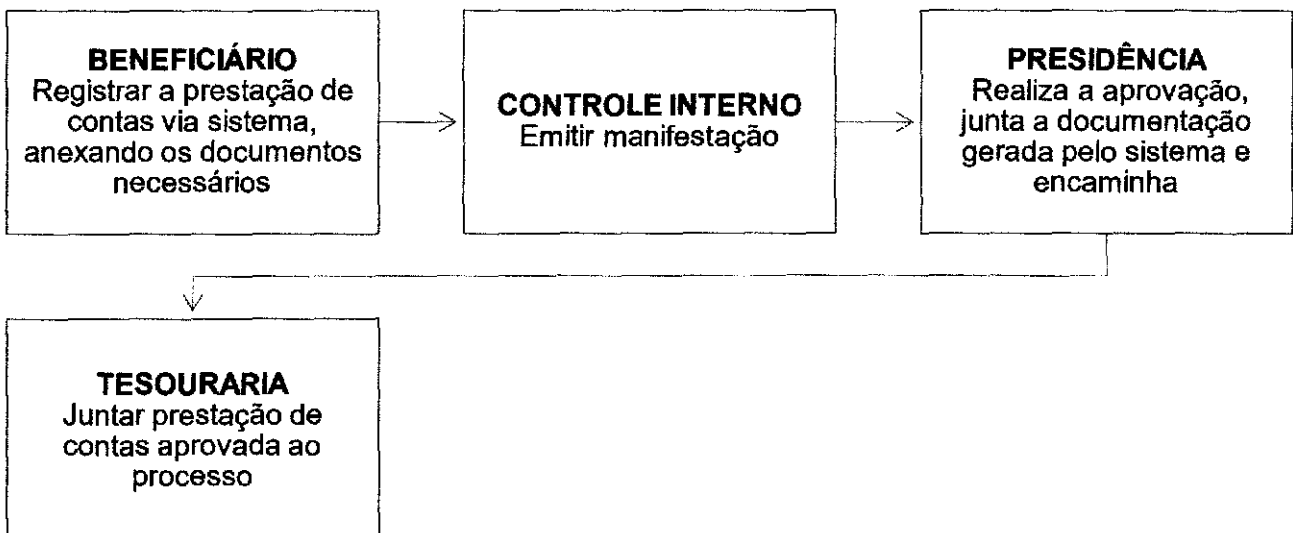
BENEFICIÁRIO
Registrar a prestação de contas via sistema, anexando os documentos necessários

CONTROLE INTERNO
Emitir manifestação

PRESIDÊNCIA
Realiza a aprovação, junta a documentação gerada pelo sistema e encaminha

TESOURARIA
Juntar prestação de contas aprovada ao processo